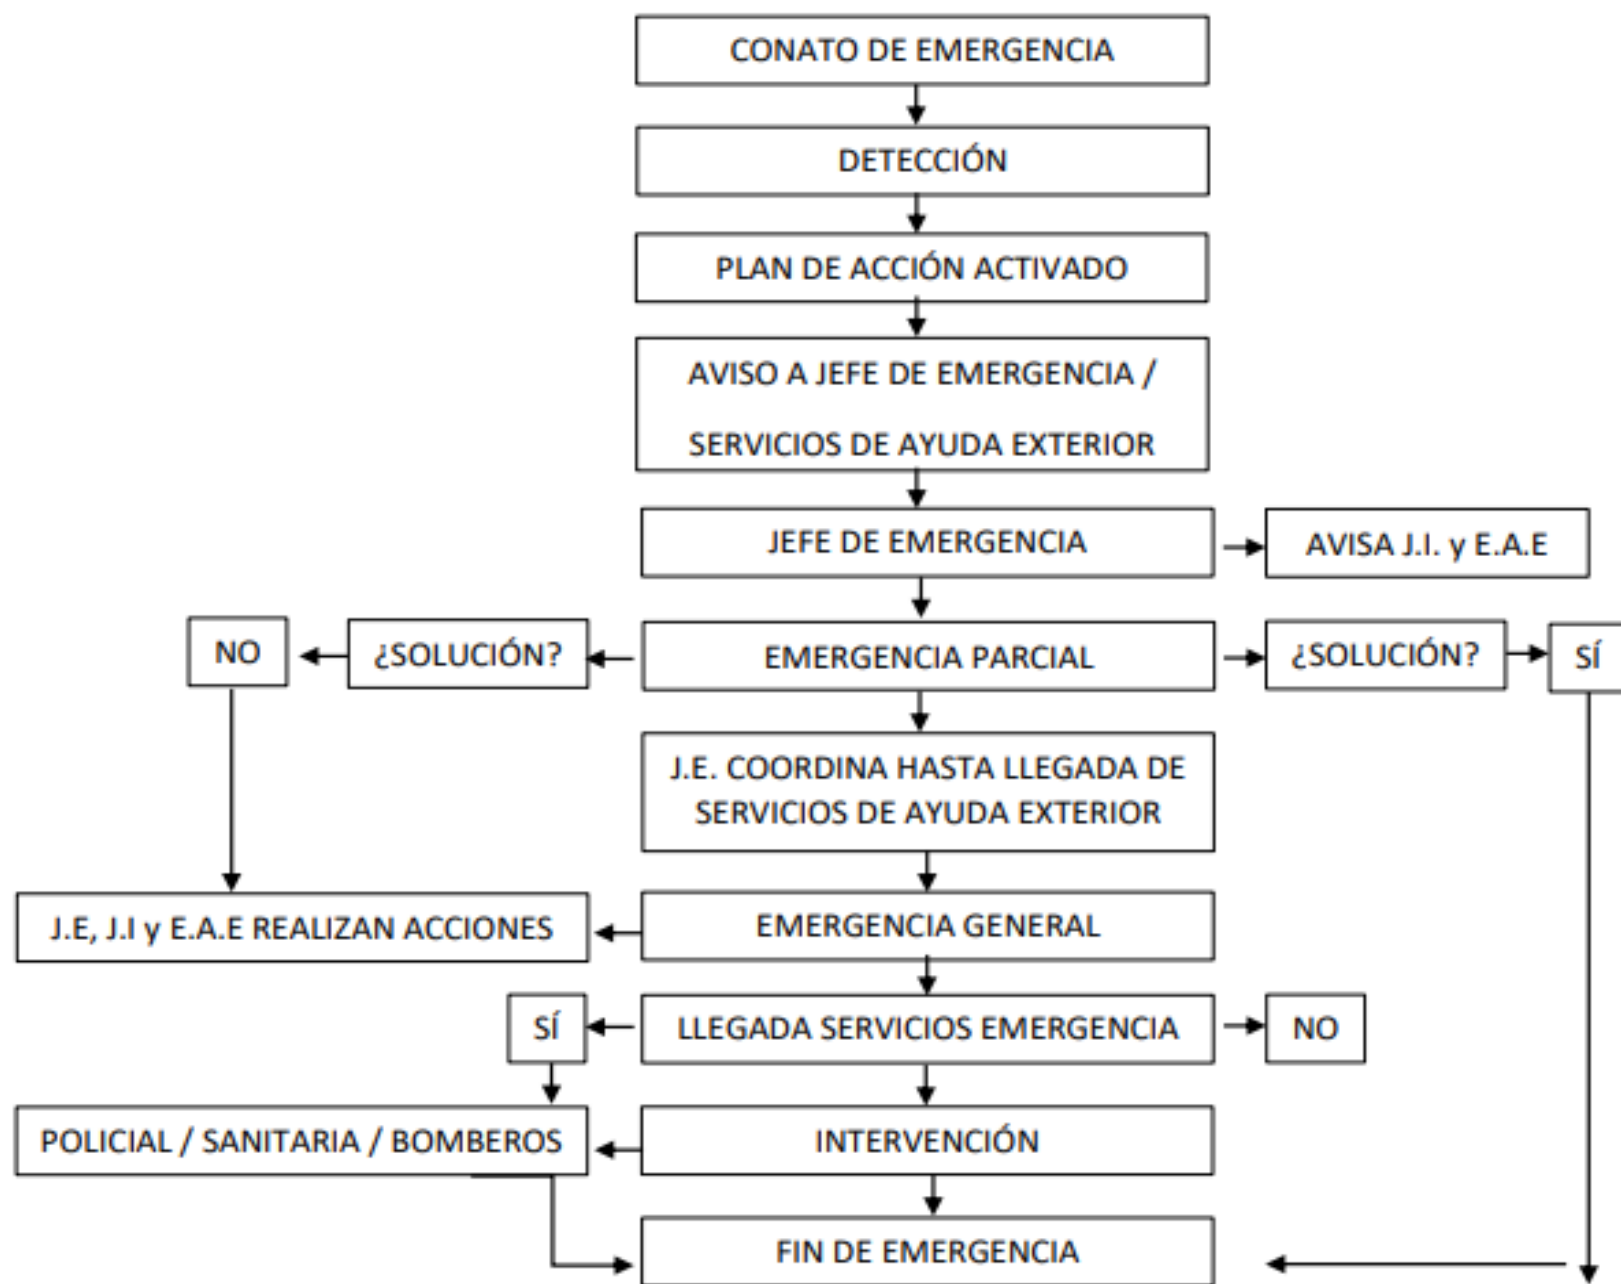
CONATO DE EMERGENCIA

DETECCIÓN

PLAN DE ACCIÓN ACTIVADO

AVISO A JEFE DE EMERGENCIA / SERVICIOS DE AYUDA EXTERIOR

JEFE DE EMERGENCIA

AVISA J.I. y E.A.E

NO

¿SOLUCIÓN?

EMERGENCIA PARCIAL

¿SOLUCIÓN?

SÍ

J.E. COORDINA HASTA LLEGADA DE SERVICIOS DE AYUDA EXTERIOR

J.E, J.I y E.A.E REALIZAN ACCIONES

EMERGENCIA GENERAL

SÍ

LLEGADA SERVICIOS EMERGENCIA

NO

POLICIAL / SANITARIA / BOMBEROS

INTERVENCIÓN

FIN DE EMERGENCIA